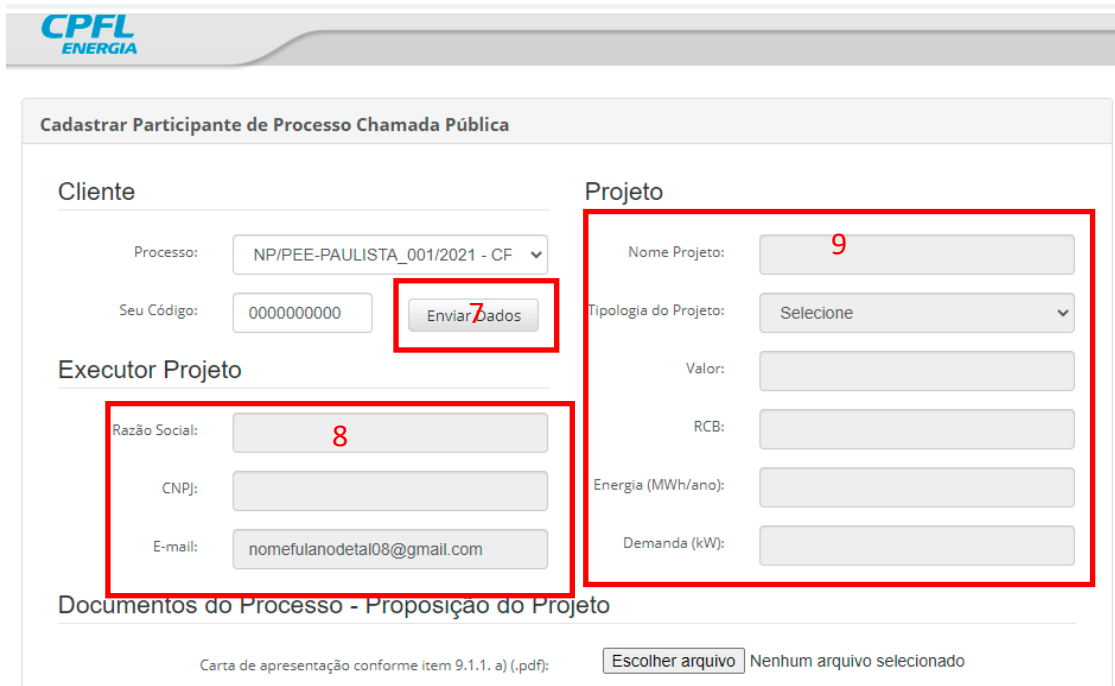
CPFL
ENERGIA

Cadastrar Participante de Processo Chamada Pública

Cliente

Processo: NP/PEE-PAULISTA_001/2021 - CF

Seu Código: 0000000000 Enviar Dados

7

Executor Projeto

Razão Social:

8

CNPJ:

E-mail: nomefulanodetal08@gmail.com

Projeto

Nome Projeto:

9

Tipologia do Projeto: Selecione

Valor:

RCB:

Energia (MWh/ano):

Demanda (kW):

Documentos do Processo - Proposição do Projeto

Carta de apresentação conforme item 9.1.1. a) (.pdf): Escolher arquivo Nenhum arquivo selecionado